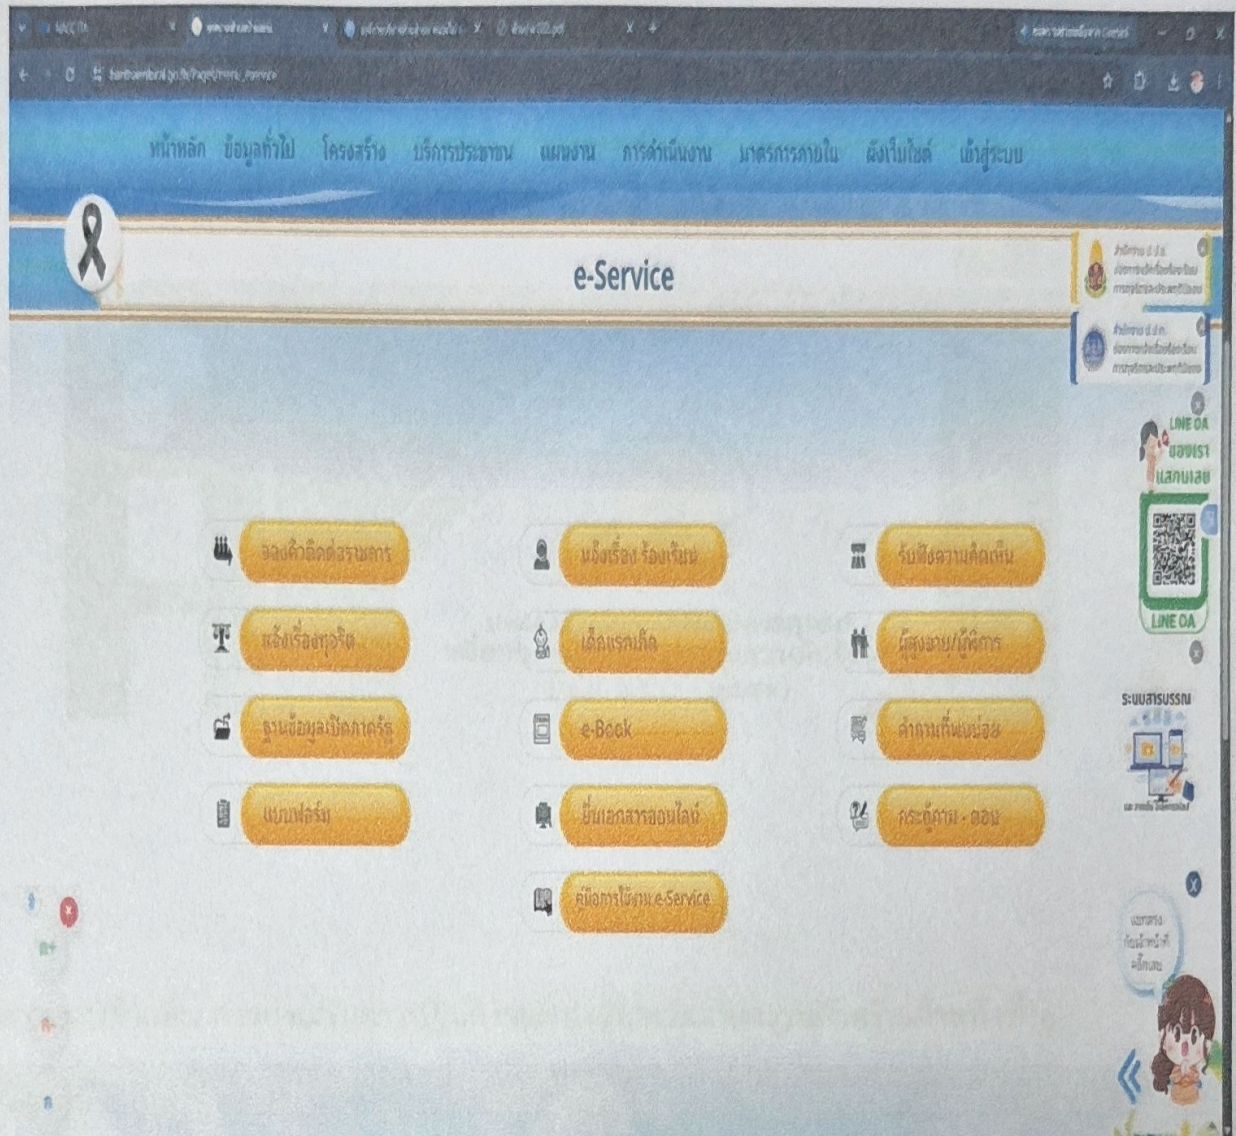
หน้าหลัก ข้อมูลทั่วไป โครงสร้าง บริการประชาชน แผนงาน การดำเนินงาน มาตรการภายใน ผังเว็บไซต์ เข้าสู่ระบบ

e-Service

LINE OA
ของเรา
แสกนเลย
LINE OA

ระบบสารบรรณ

จองคำติดต่อราชการ
แจ้งเรื่อง ร้องเรียน
รับฟังความคิดเห็น
แจ้งเรื่องทุจริต
เด็กแรกเกิด
ผู้สูงอายุ/ผู้พิการ
ฐานข้อมูลเปิดภาครัฐ
e-Book
คำถามที่พบบ่อย
แบบฟอร์ม
ยื่นเอกสารออนไลน์
กระดู้ถาม - ตอบ
คู่มือการใช้งาน e-Service